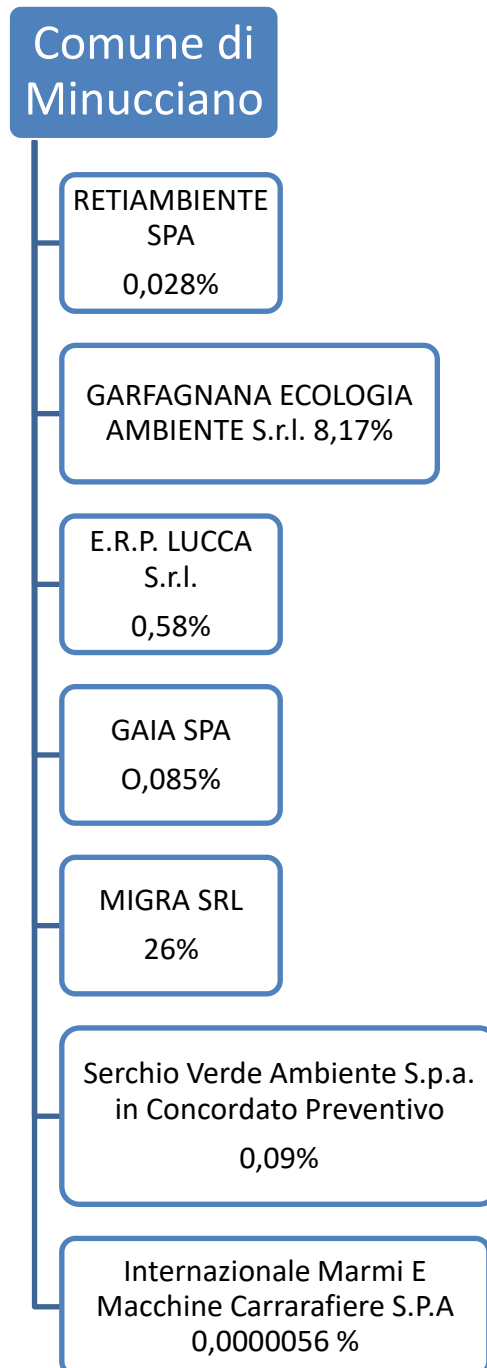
Comune di Minucciano

RETIAMBIENTE SPA
0,028%

GARFAGNANA ECOLOGIA AMBIENTE S.r.l. 8,17%

E.R.P. LUCCA S.r.l.
0,58%

GAIA SPA
O,085%

MIGRA SRL
26%

Serchio Verde Ambiente S.p.a. in Concordato Preventivo
0,09%

Internazionale Marmi E Macchine Carrarafiere S.P.A
0,0000056 %